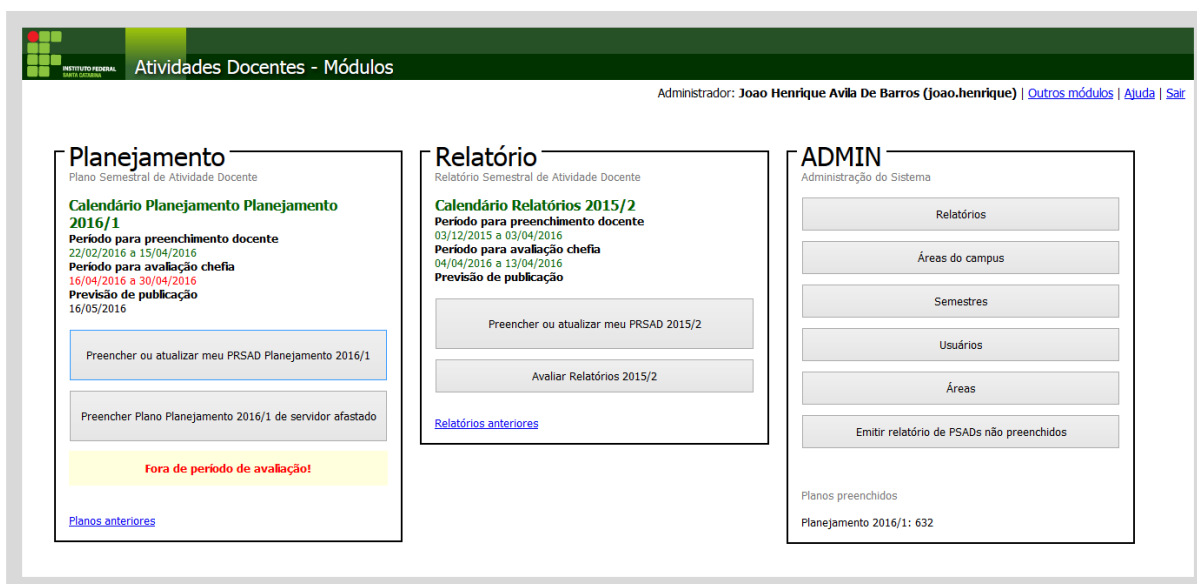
INSTITUTO FEDERAL
SANTA CATARINA

Atividades Docentes - Módulos

Administrador: **Joao Henrique Avila De Barros (joao.henrique)** | Outros módulos | Ajuda | Sair

Planejamento
Plano Semestral de Atividade Docente

Calendário Planejamento Planejamento 2016/1
Período para preenchimento docente
22/02/2016 a 15/04/2016
Período para avaliação chefia
16/04/2016 a 30/04/2016
Previsão de publicação
16/05/2016

Preencher ou atualizar meu PRSAD Planejamento 2016/1

Preencher Plano Planejamento 2016/1 de servidor afastado

Fora de período de avaliação!

Planos anteriores

Relatório
Relatório Semestral de Atividade Docente

Calendário Relatórios 2015/2
Período para preenchimento docente
03/12/2015 a 03/04/2016
Período para avaliação chefia
04/04/2016 a 13/04/2016
Previsão de publicação

Preencher ou atualizar meu PRSAD 2015/2

Avaliar Relatórios 2015/2

Relatórios anteriores

ADMIN
Administração do Sistema

Relatórios

Áreas do campus

Semestres

Usuários

Áreas

Emitir relatório de PSADs não preenchidos

Planos preenchidos

Planejamento 2016/1: 632